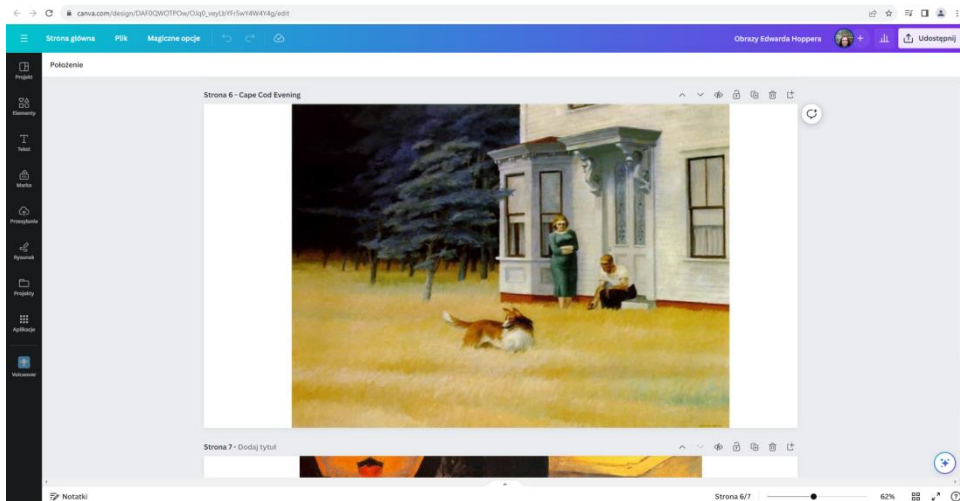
canva.com/design/DAF0QWOTPOw/OJq0_vayLbYFr5wY4W4Y4g/edit

Strona główna   Plik   Magiczne opcje

Obrazy Edwarda Hoppera   Udostępnij

Położenie

Projekt
Elementy
Tekst
Marka
Przesyłanie
Rysunek
Projekty
Aplikacje
Volcanner

Strona 6 - Cape Cod Evening

Strona 7 - Dodaj tytuł

Notatki

Strona 6/7   62%